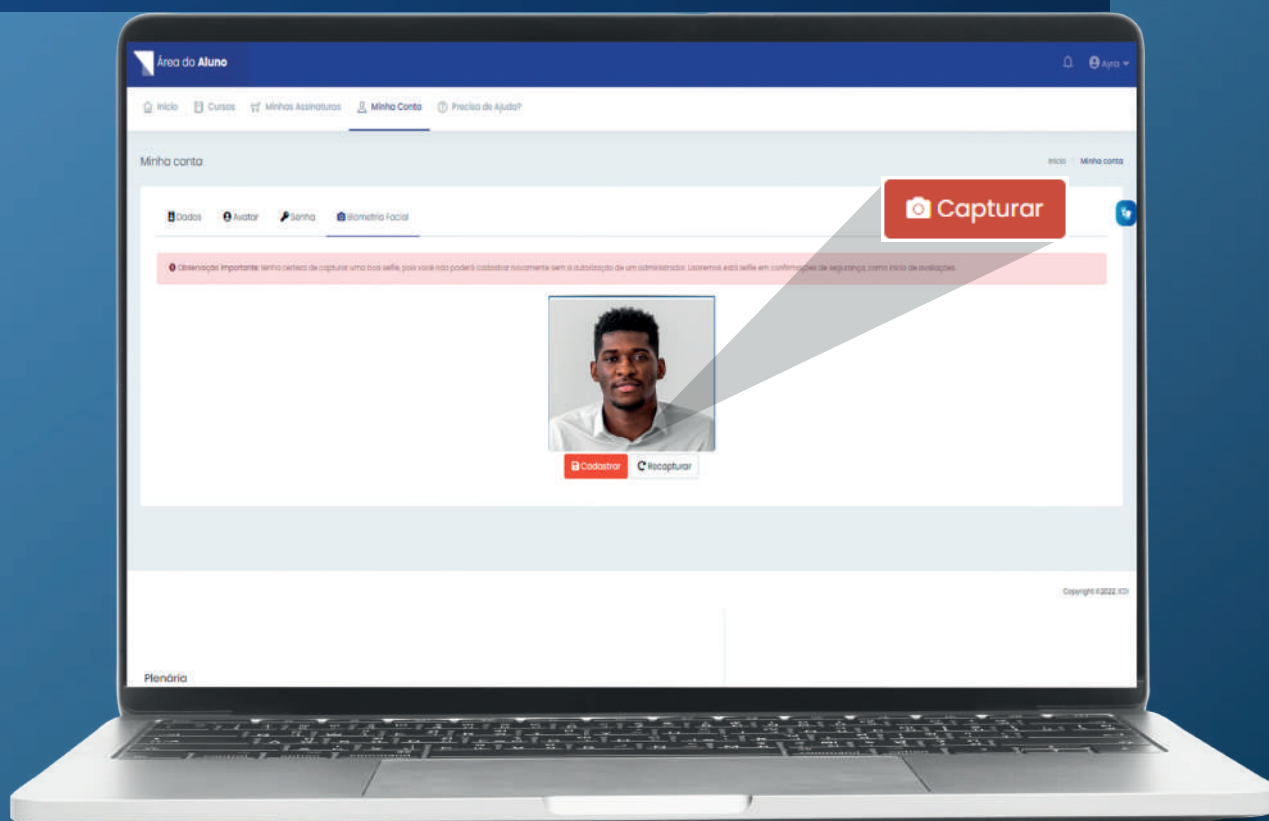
Área do Aluno

Ayra

Início Cursos Minhas Assinaturas Minha Conta Precisa de Ajuda?

Minha conta

Início / Minha conta

Dados Avatar Senha Biometria Facial

Capturar

Observação importante: tenha certeza de capturar uma boa selfie, pois você não poderá cadastrar novamente sem a autorização de um administrador. Usaremos está selfie em conformações de segurança, como início de avaliações.

Cadastrar Recapturar

Copyright ©2022 ICI

Plenária